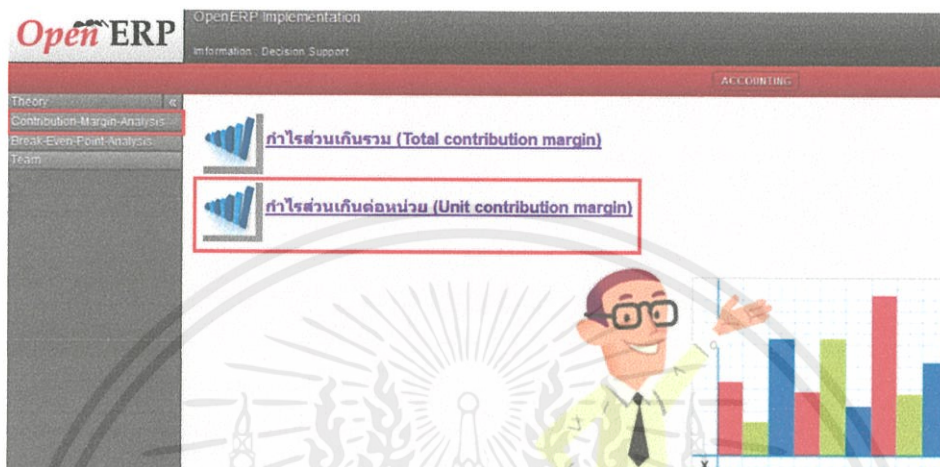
OpenERP

OpenERP Implementation

Information . Decision Support

ACCOUNTING

Theory «

Contribution-Margin-Analysis

Break-Even-Point-Analysis

Team

กำไรส่วนเกินรวม (Total contribution margin)

กำไรส่วนเกินต่อหน่วย (Unit contribution margin)